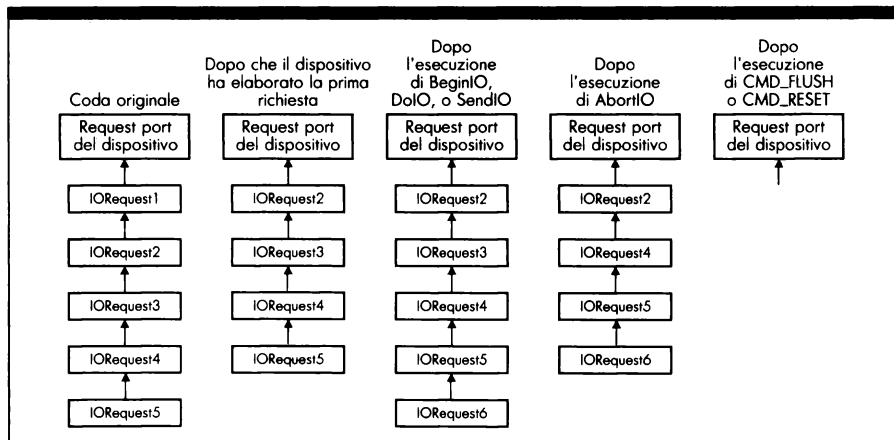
Coda originale

Request port del dispositivo

IORequest1

IORequest2

IORequest3

IORequest4

IORequest5

Dopo che il dispositivo ha elaborato la prima richiesta

Request port del dispositivo

IORequest2

IORequest3

IORequest4

IORequest5

Dopo l'esecuzione di BeginIO, DoIO, o SendIO

Request port del dispositivo

IORequest2

IORequest3

IORequest4

IORequest5

IORequest6

Dopo l'esecuzione di AbortIO

Request port del dispositivo

IORequest2

IORequest4

IORequest5

IORequest6

Dopo l'esecuzione di CMD_FLUSH o CMD_RESET

Request port del dispositivo